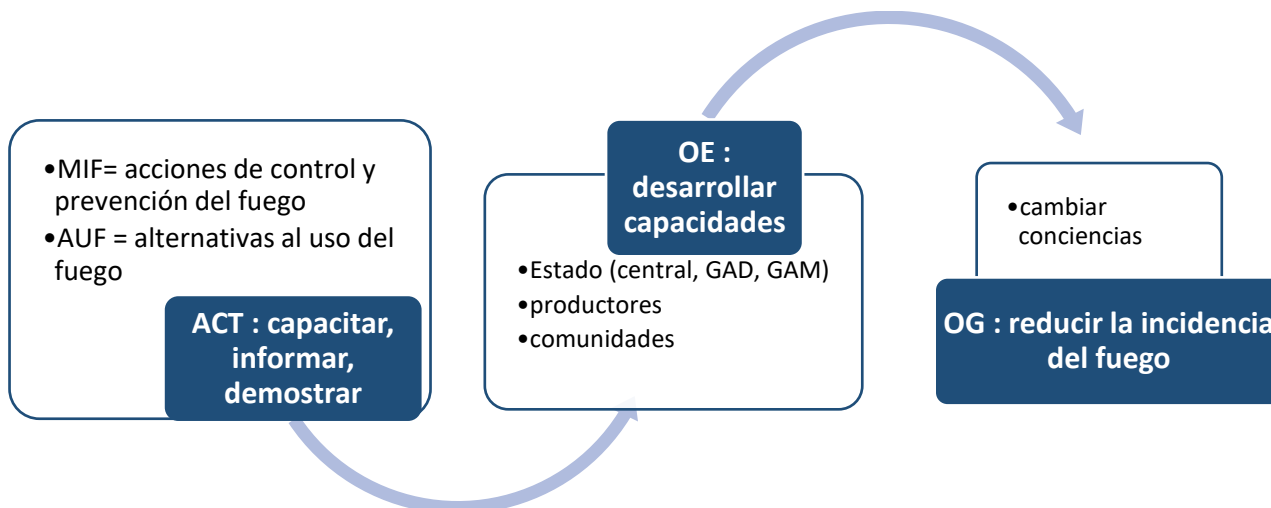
•MIF= acciones de control y prevención del fuego
•AUF = alternativas al uso del fuego

ACT : capacitar, informar, demostrar

OE : desarrollar capacidades

•Estado (central, GAD, GAM)
•productores
•comunidades

•cambiar conciencias

OG : reducir la incidencia del fuego